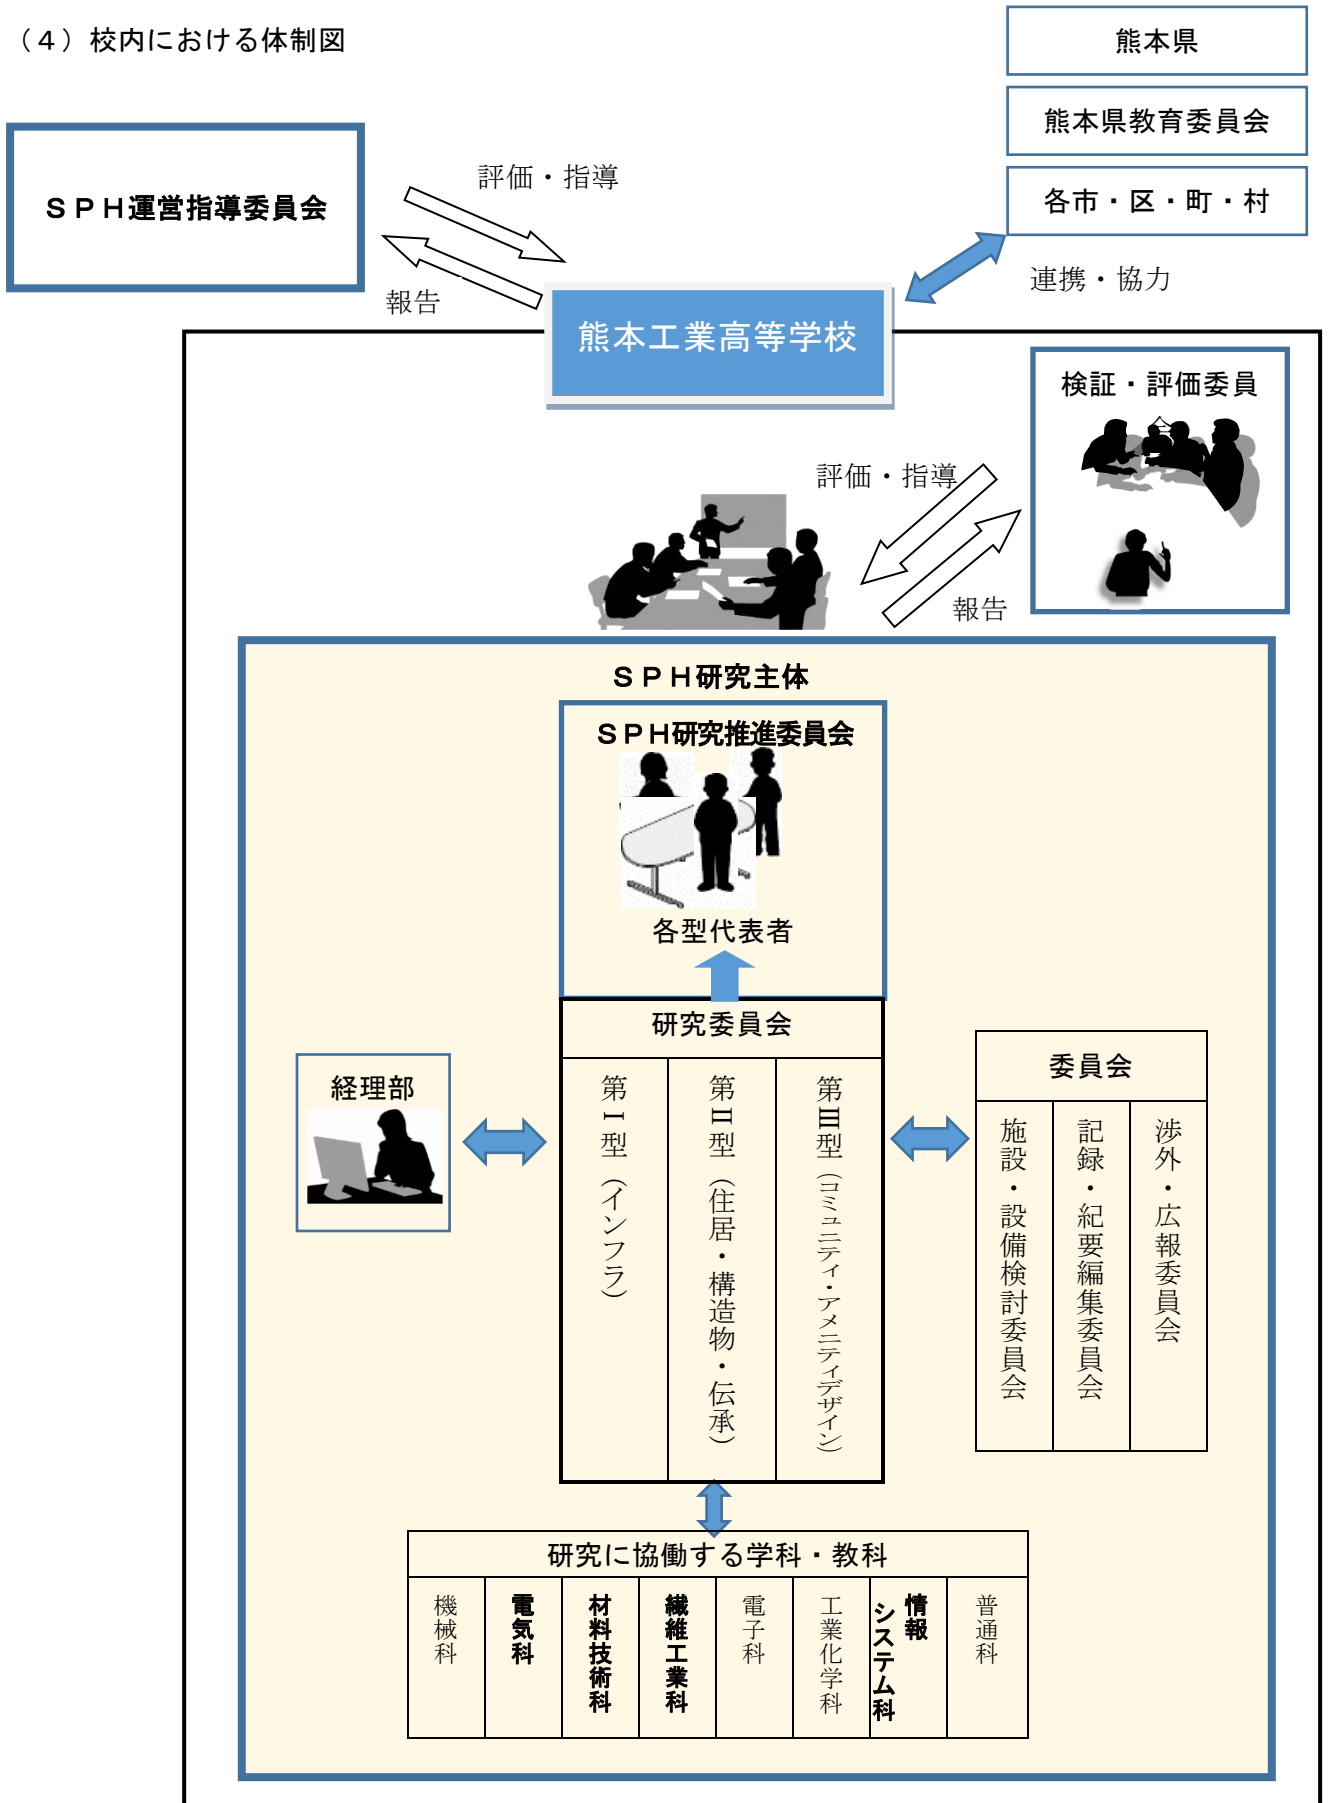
（４）校内における体制図

熊本県

熊本県教育委員会

各市・区・町・村

ＳＰＨ運営指導委員会

評価・指導

報告

連携・協力

熊本工業高等学校

検証・評価委員

評価・指導

報告

ＳＰＨ研究主体

ＳＰＨ研究推進委員会

各型代表者

研究委員会

| 第Ⅰ型（インフラ） | 第Ⅱ型（住居・構造物・伝承） | 第Ⅲ型（コミュニティ・アメニティデザイン） |
|---|---|---|

経理部

委員会

| 施設・設備検討委員会 | 記録・紀要編集委員会 | 渉外・広報委員会 |
|---|---|---|

研究に協働する学科・教科

| 機械科 | 電気科 | 材料技術科 | 繊維工業科 | 電子科 | 工業化学科 | 情報システム科 | 普通科 |
|---|---|---|---|---|---|---|---|